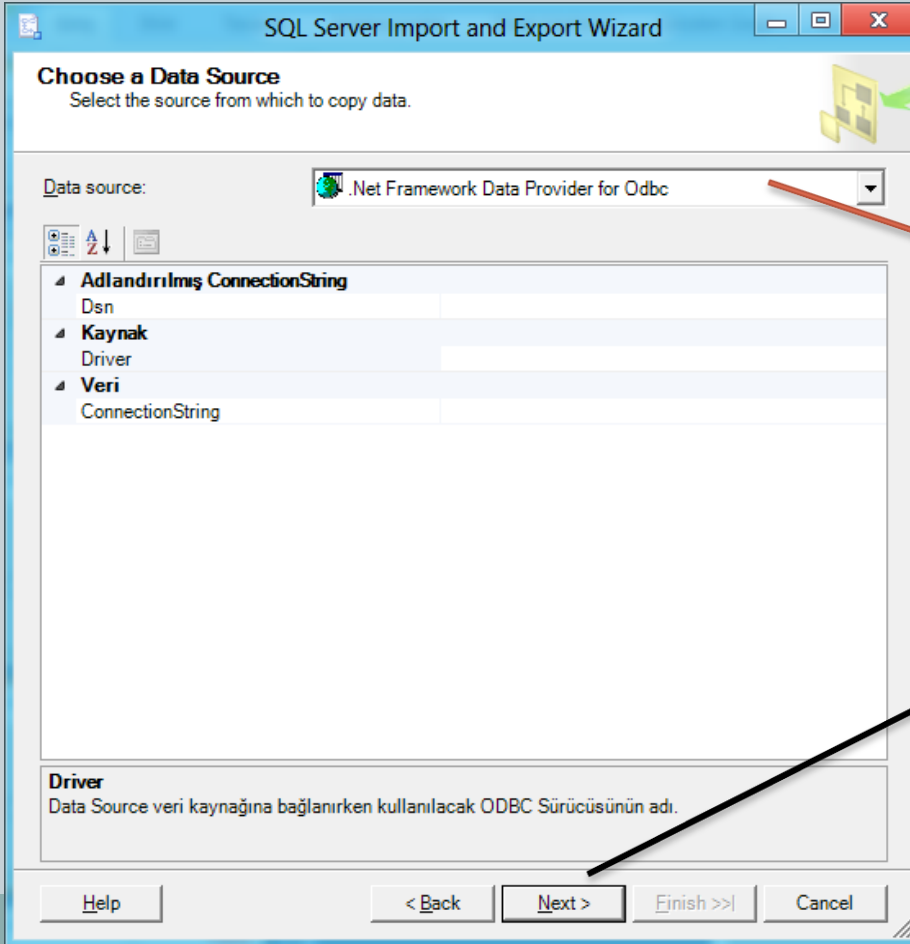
SQL Server Import and Export Wizard

Choose a Data Source
Select the source from which to copy data.

Data source: .Net Framework Data Provider for Odbc

Adlandırılmış ConnectionString
Dsn
Kaynak
Driver
Veri
ConnectionString

Driver
Data Source veri kaynağına bağlanırken kullanılacak ODBC Sürücüsünün adı.

Help
< Back
Next >
Finish >>|
Cancel